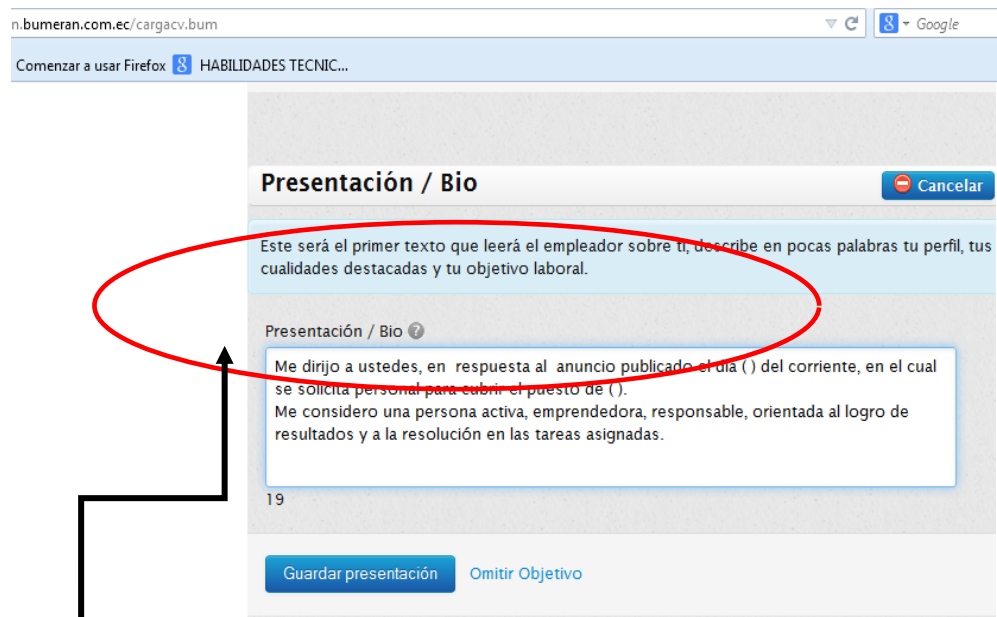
n.bumeran.com.ec/cargacv.bum

Google

Comenzar a usar Firefox  HABILIDADES TECNIC...

Presentación / Bio

Cancelar

Este será el primer texto que leerá el empleador sobre ti, describe en pocas palabras tu perfil, tus cualidades destacadas y tu objetivo laboral.

Presentación / Bio

Me dirijo a ustedes, en respuesta al anuncio publicado el día ( ) del corriente, en el cual se solicita personal para cubrir el puesto de ( ).
Me considero una persona activa, emprendedora, responsable, orientada al logro de resultados y a la resolución en las tareas asignadas.

19

Guardar presentación

Omitir Objetivo